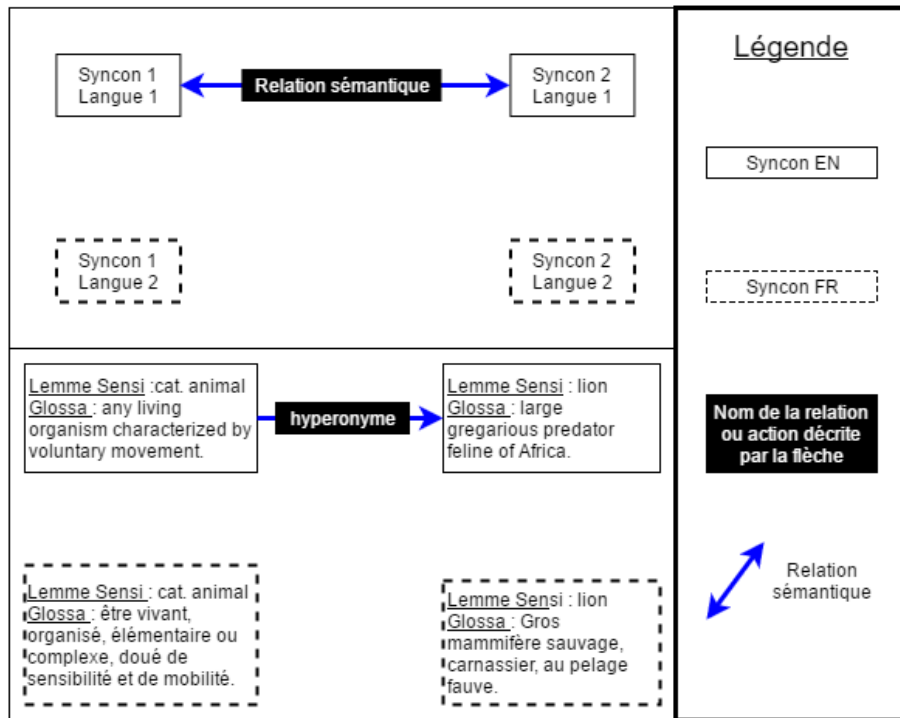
Syncon 1
Langue 1

Relation sémantique

Syncon 2
Langue 1

Syncon 1
Langue 2

Syncon 2
Langue 2

Lemme Sensi :cat. animal
Glossa : any living organism characterized by voluntary movement.

hyperonyme

Lemme Sensi : lion
Glossa : large gregarious predator feline of Africa.

Lemme Sensi : cat. animal
Glossa : être vivant, organisé, élémentaire ou complexe, doué de sensibilité et de mobilité.

Lemme Sensi : lion
Glossa : Gros mammifère sauvage, carnassier, au pelage fauve.

Légende

Syncon EN

Syncon FR

Nom de la relation ou action décrite par la flèche

Relation sémantique